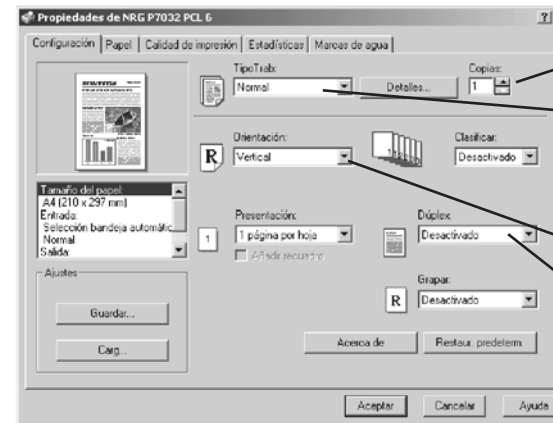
Propiedades de NRG P7032 PCL 6

?

Configuración | Papel | Calidad de impresión | Estadísticas | Marcas de agua

TipoTrab:
Normal
Detalles...
Copias:
1

Orientación:
R
Vertical
Clasificar:
Desactivado

Tamaño del papel:
A4 (210 x 297 mm)
Entrada:
Selección bandeja automátic
Normal
Salida:

Presentación:
1
1 página por hoja
Añadir recuadro

Dúplex:
Desactivado

Grapar:
R
Desactivado

Ajustes
Guardar...
Carg...

Acerca de
Restaur. predeterm.

Aceptar
Cancelar
Ayuda